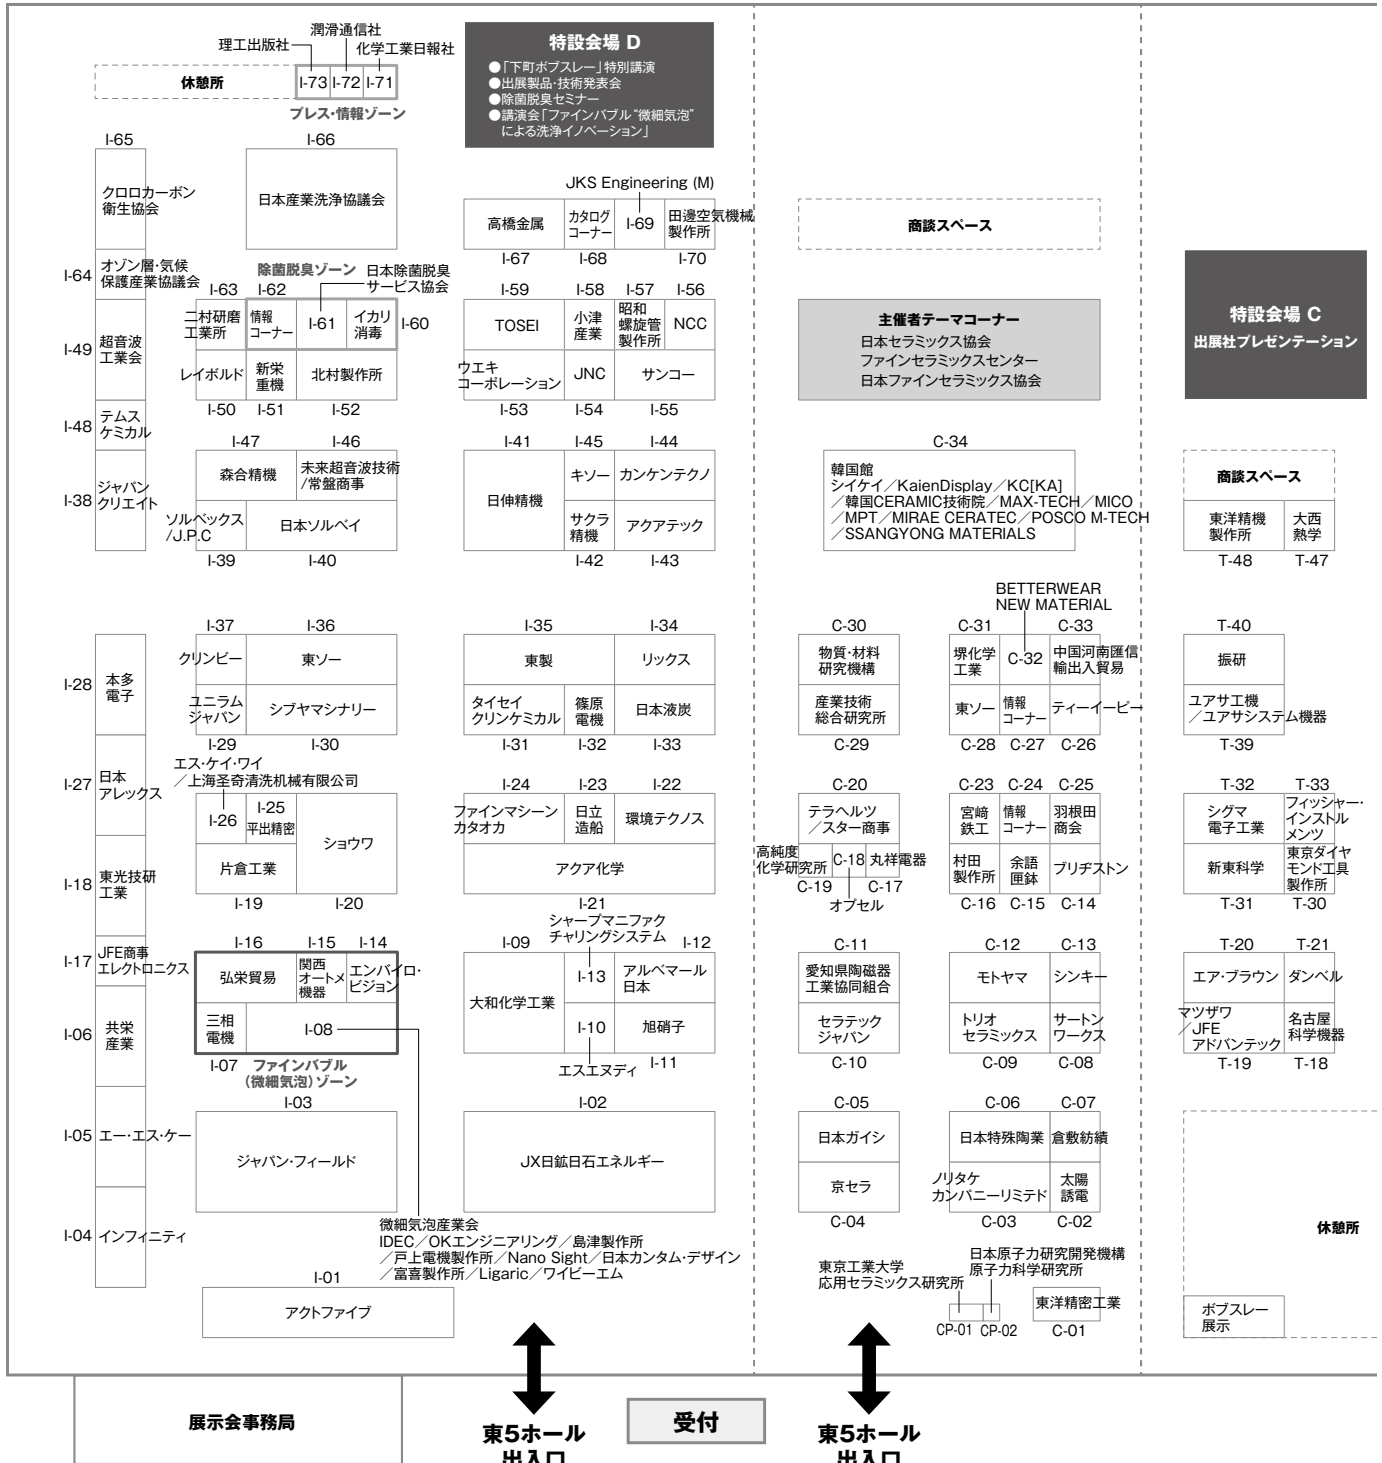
潤滑通信社
理工出版社
化学工業日報社
休憩所
I-73 I-72 I-71
プレス・情報ゾーン

特設会場 D
●「下町ボブスレー」特別講演
●出展製品・技術発表会
●除菌脱臭セミナー
●講演会「ファインバブル"微細気泡"による洗浄イノベーション」

I-65
クロロカーボン衛生協会
I-66
日本産業洗浄協議会
JKS Engineering (M)
高橋金属
カタログコーナー
I-69
田邊空気機械製作所
I-67 I-68 I-70
商談スペース
I-64
オゾン層・気候保護産業協議会
除菌脱臭ゾーン
日本除菌脱臭サービス協会
I-63 I-62
I-59 I-58 I-57 I-56
二村研磨工業所
情報コーナー
I-61
イカリ消毒
I-60
TOSEI
小津産業
昭和螺旋管製作所
NCC
主催者テーマコーナー
日本セラミックス協会
ファインセラミックスセンター
日本ファインセラミックス協会
特設会場 C
出展社プレゼンテーション
I-49
超音波工業会
レイボルド
新栄重機
北村製作所
ウエキコーポレーション
JNC
サンコー
I-50 I-51 I-52
I-53 I-54 I-55
I-48
テムスケミカル
I-47 I-46
I-41 I-45 I-44
C-34
森合精機
未来超音波技術/常盤商事
日伸精機
キソー
カンケンテクノ
韓国館
シイケイ/KaienDisplay/KC[KA]/韓国CERAMIC技術院/MAX-TECH/MICO/MPT/MIRAE CERATEC/POSCO M-TECH/SSANGYONG MATERIALS
商談スペース
東洋精機製作所
大西熱学
I-38
ジャパンクリエイト
ソルベックス/J.P.C
日本ソルベイ
サクラ精機
アクアテック
I-39 I-40
I-42 I-43
T-48 T-47
BETTERWEAR NEW MATERIAL
I-37 I-36
I-35 I-34
C-30
C-31 C-33
T-40
I-28
本多電子
クリンビー
東ソー
東製
リックス
物質・材料研究機構
堺化学工業
C-32
中国河南匯信輸出入貿易
振研
ユニラムジャパン
シブヤマシナリー
タイセイクリンケミカル
篠原電機
日本液炭
産業技術総合研究所
東ソー
情報コーナー
ティーイービー
ユアサ工機/ユアサシステム機器
I-29 I-30
I-31 I-32 I-33
C-29
C-28 C-27 C-26
T-39
エス・ケイ・ワイ/上海圣奇清洗机械有限公司
I-27
日本アレックス
I-24 I-23 I-22
C-20
C-23 C-24 C-25
T-32 T-33
I-26
I-25
平出精密
ショウワ
ファインマシーンカタオカ
日立造船
環境テクノス
テラヘルツ/スター商事
宮崎鉄工
情報コーナー
羽根田商会
シグマ電子工業
フィッシャー・インストルメンツ
I-18
東光技研工業
片倉工業
アクア化学
高純度化学研究所
C-18
丸祥電器
村田製作所
余語匣鉢
ブリヂストン
新東科学
東京ダイヤモンド工具製作所
I-19 I-20
I-21
C-19 C-17
オプセル
C-16 C-15 C-14
T-31 T-30
I-16 I-15 I-14
シャープマニファクチャリングシステム
I-09 I-12
C-11
C-12 C-13
T-20 T-21
I-17
JFE商事エレクトロニクス
弘栄貿易
関西オートメ機器
エンバイロ・ビジョン
大和化学工業
I-13
アルベマール日本
愛知県陶磁器工業協同組合
モトヤマ
シンキー
エア・ブラウン
ダンベル
I-06
共栄産業
三相電機
I-08
I-10
旭硝子
セラテックジャパン
トリオセラミックス
サートンワークス
マツザワ/JFEアドバンテック
名古屋科学機器
I-07
ファインバブル(微細気泡)ゾーン
エスエヌディ
I-11
C-10
C-09 C-08
T-19 T-18
I-03
I-02
C-05
C-06 C-07
I-05
エー・エス・ケー
ジャパン・フィールド
JX日鉱日石エネルギー
日本ガイシ
日本特殊陶業
倉敷紡績
京セラ
ノリタケカンパニーリミテド
太陽誘電
C-04
C-03 C-02
I-04
インフィニティ
微細気泡産業会
IDEC/OKエンジニアリング/島津製作所/戸上電機製作所/Nano Sight/日本カンタム・デザイン/富喜製作所/Ligaric/ワイビーエム
休憩所
日本原子力研究開発機構 原子力科学研究所
東京工業大学 応用セラミックス研究所
I-01
アクトファイブ
東洋精密工業
CP-01 CP-02
C-01
ボブスレー展示
展示会事務局
東5ホール出入口
受付
東5ホール出入口